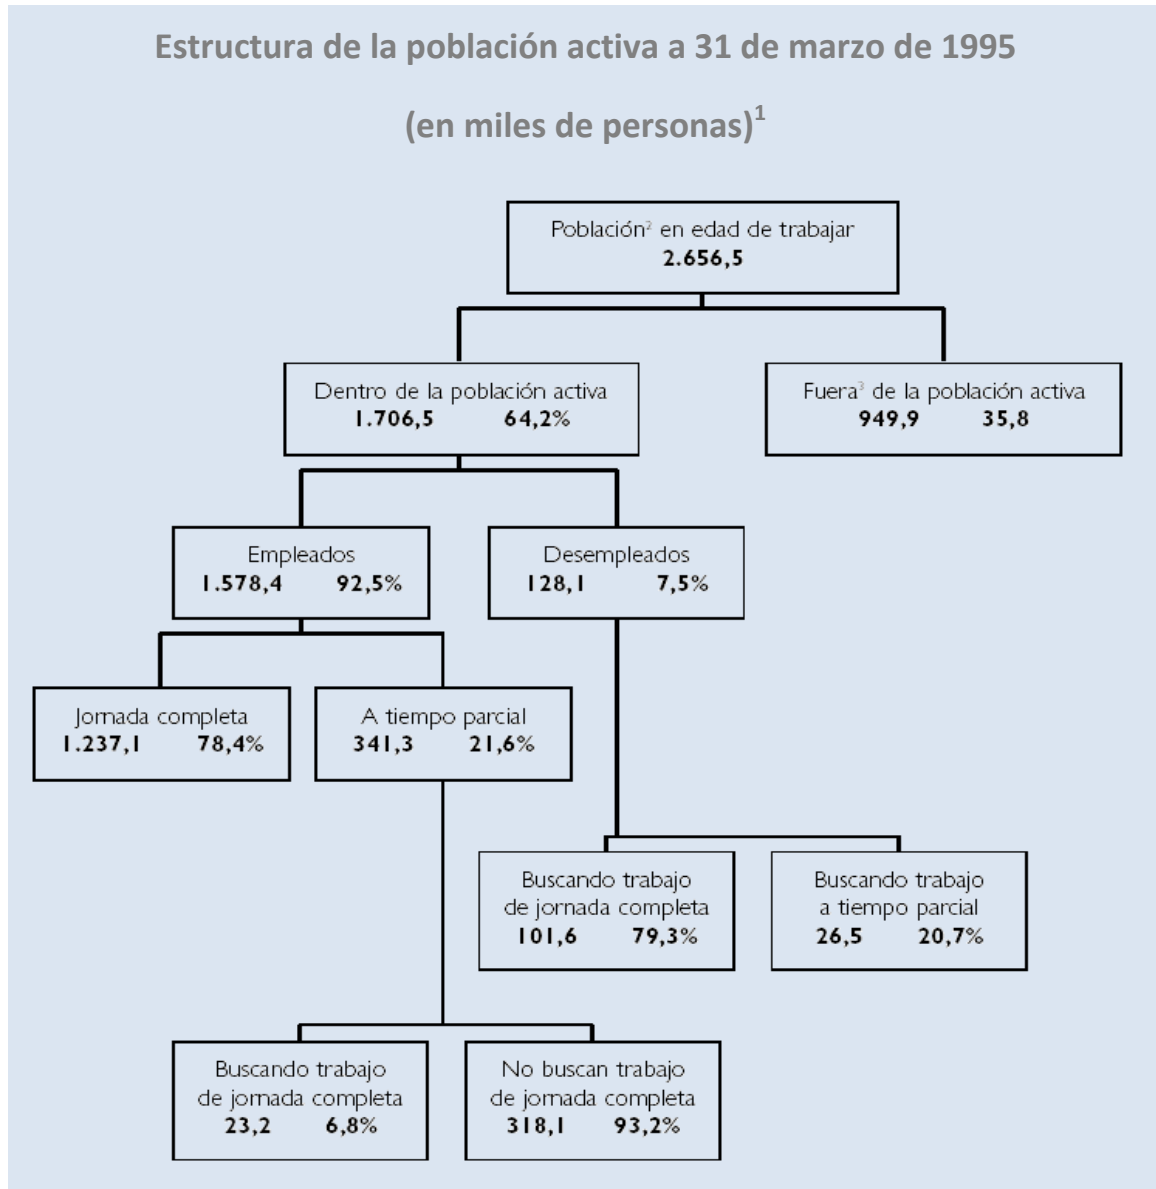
Estructura de la población activa a 31 de marzo de 1995

(en miles de personas)$^{1}$

Población$^{2}$ en edad de trabajar
2.656,5

Dentro de la población activa
1.706,5 64,2%

Fuera$^{3}$ de la población activa
949,9 35,8

Empleados
1.578,4 92,5%

Desempleados
128,1 7,5%

Jornada completa
1.237,1 78,4%

A tiempo parcial
341,3 21,6%

Buscando trabajo de jornada completa
101,6 79,3%

Buscando trabajo a tiempo parcial
26,5 20,7%

Buscando trabajo de jornada completa
23,2 6,8%

No buscan trabajo de jornada completa
318,1 93,2%